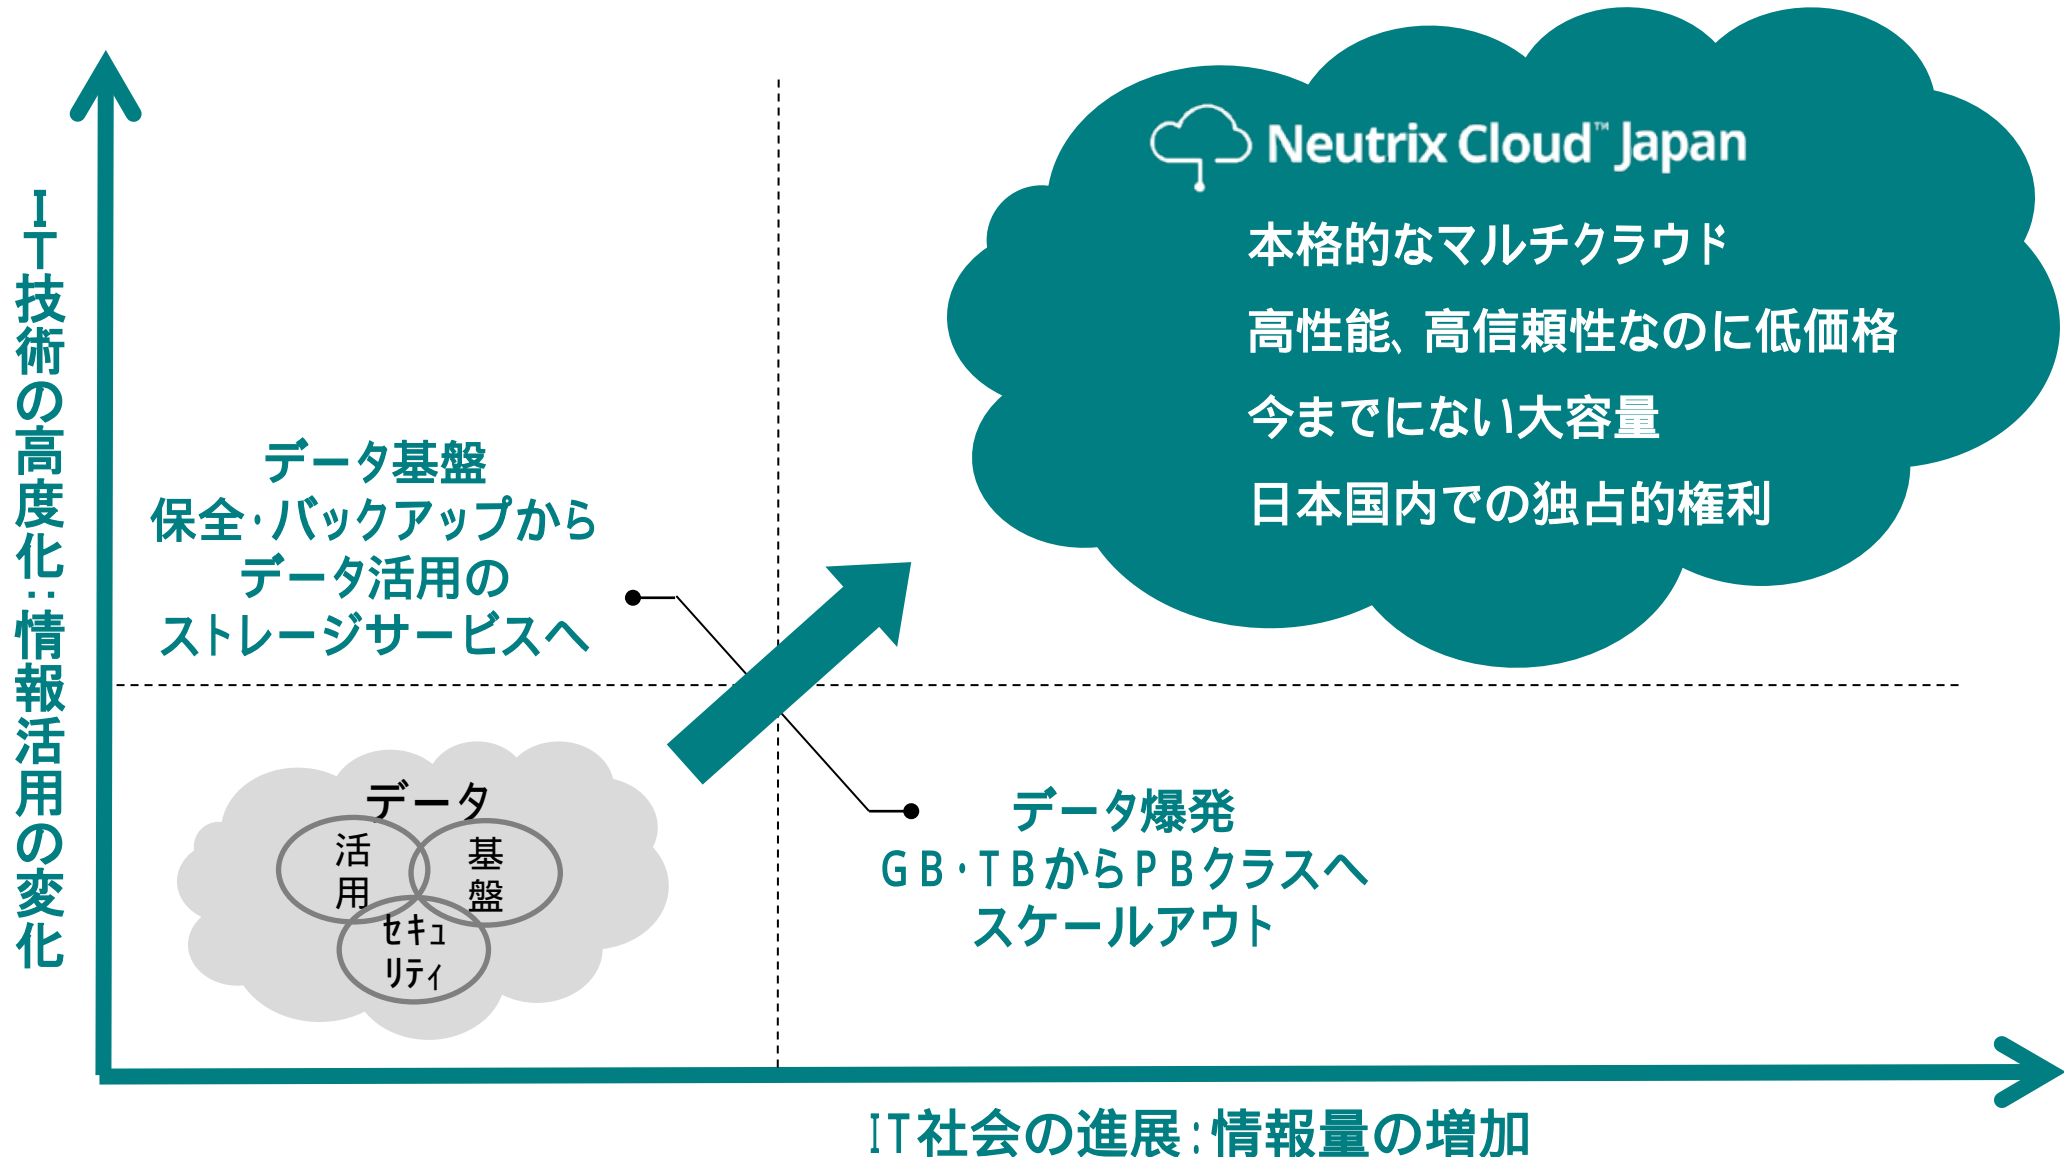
IT技術の高度化：情報活用の変化

Neutrix Cloud™ Japan

本格的なマルチクラウド

高性能、高信頼性なのに低価格

今までにない大容量

日本国内での独占的権利

データ基盤
保全・バックアップから
データ活用の
ストレージサービスへ

データ

活用

基盤

セキュリティ

データ爆発
GB・TBからPBクラスへ
スケールアウト

IT社会の進展：情報量の増加